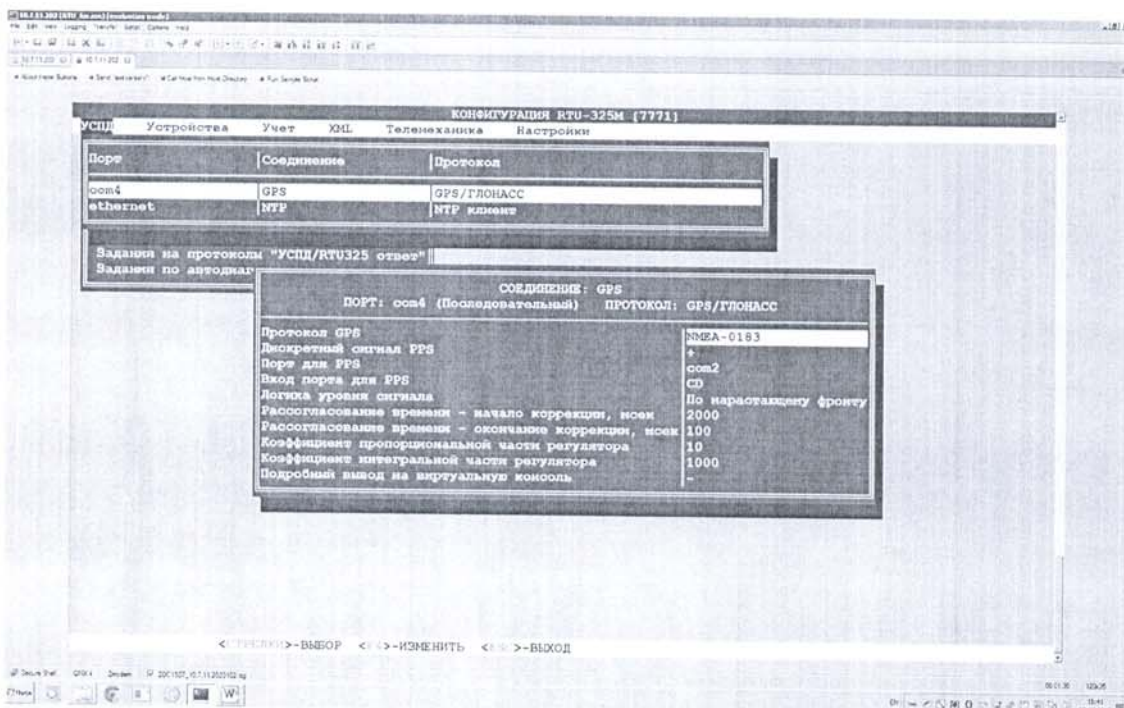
КОНФИГУРАЦИЯ RTU-325M [7771]

УСПД Устройства Учет XML Телемеханика Настройки

| Порт | Соединение | Протокол |
|---|---|---|
| com4 | GPS | GPS/ГЛОНАСС |
| ethernet | NTP | NTP клиент |

Задания на протоколы "УСПД/RTU325 ответ"
Задания по автодиаг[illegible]

СОЕДИНЕНИЕ: GPS
ПОРТ: com4 (Последовательный) ПРОТОКОЛ: GPS/ГЛОНАСС

| | |
|---|---|
| Протокол GPS | NMEA-0183 |
| Дискретный сигнал PPS | + |
| Порт для PPS | com2 |
| Вход порта для PPS | CD |
| Логика уровня сигнала | По нарастающему фронту |
| Рассогласование времени - начало коррекции, мсек | 2000 |
| Рассогласование времени - окончание коррекции, мсек | 100 |
| Коэффициент пропорциональной части регулятора | 10 |
| Коэффициент интегральной части регулятора | 1000 |
| Подробный вывод на виртуальную консоль | - |

<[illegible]>-ВЫБОР <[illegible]>-ИЗМЕНИТЬ <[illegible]>-ВЫХОД